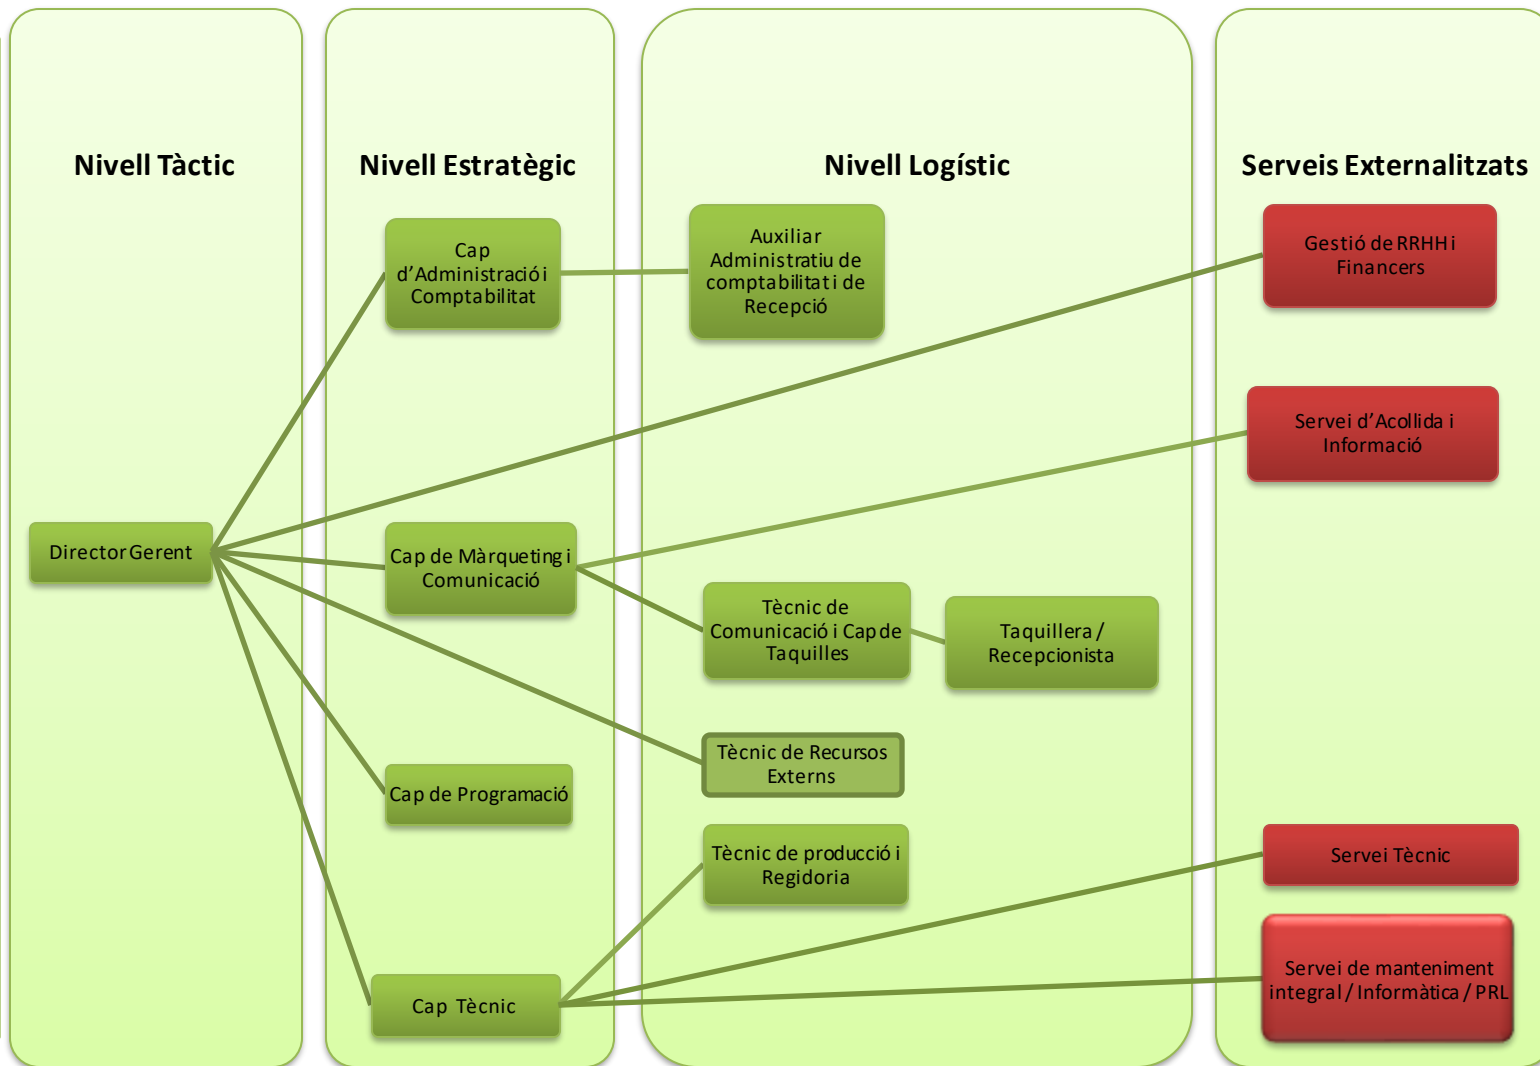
Nivell Tàctic

Director Gerent

Nivell Estratègic

Cap d'Administració i Comptabilitat

Cap de Màrqueting i Comunicació

Cap de Programació

Cap Tècnic

Nivell Logístic

Auxiliar Administratiu de comptabilitat i de Recepció

Tècnic de Comunicació i Cap de Taquilles

Taquillera / Recepcionista

Tècnic de Recursos Externs

Tècnic de producció i Regidoria

Serveis Externalitzats

Gestió de RRHH i Financers

Servei d'Acollida i Informació

Servei Tècnic

Servei de manteniment integral / Informàtica / PRL